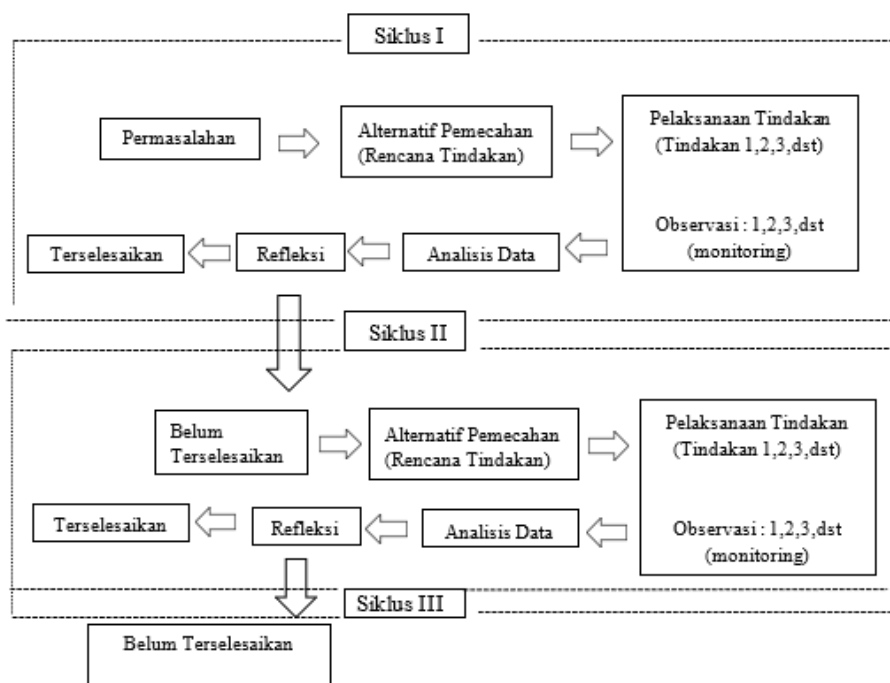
Siklus I

Permasalahan

Alternatif Pemecahan (Rencana Tindakan)

Pelaksanaan Tindakan (Tindakan 1,2,3,dst)

Observasi : 1,2,3,dst (monitoring)

Analisis Data

Refleksi

Terselesaikan

Siklus II

Belum Terselesaikan

Alternatif Pemecahan (Rencana Tindakan)

Pelaksanaan Tindakan (Tindakan 1,2,3,dst)

Observasi : 1,2,3,dst (monitoring)

Analisis Data

Refleksi

Terselesaikan

Siklus III

Belum Terselesaikan